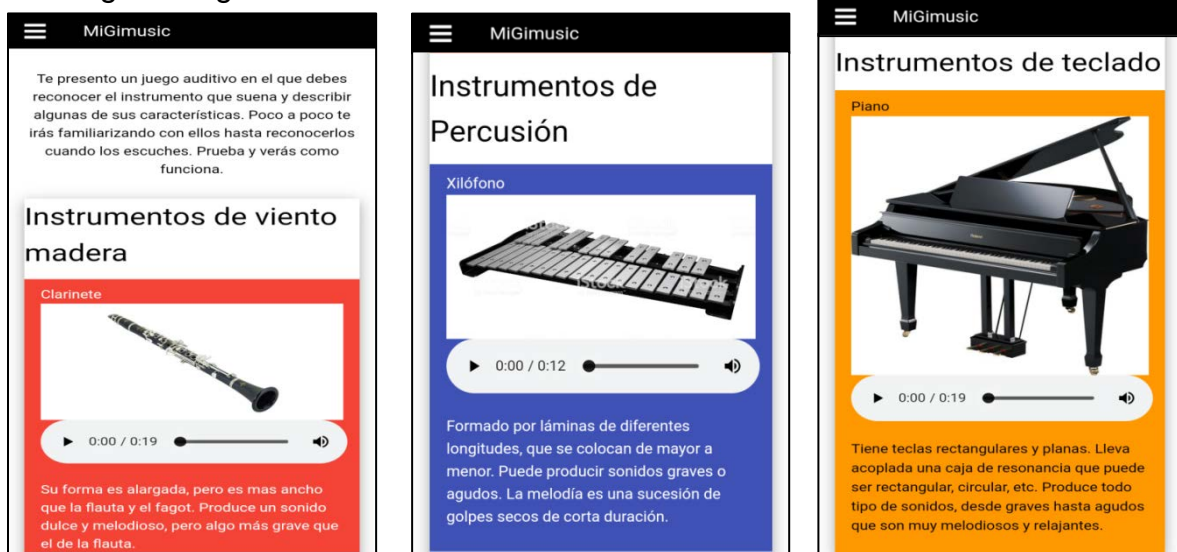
MiGimusic

Te presento un juego auditivo en el que debes reconocer el instrumento que suena y describir algunas de sus características. Poco a poco te irás familiarizando con ellos hasta reconocerlos cuando los escuches. Prueba y verás como funciona.

Instrumentos de viento madera

Clarinete

0:00 / 0:19

Su forma es alargada, pero es mas ancho que la flauta y el fagot. Produce un sonido dulce y melodioso, pero algo más grave que el de la flauta.

MiGimusic

Instrumentos de Percusión

Xilófono

0:00 / 0:12

Formado por láminas de diferentes longitudes, que se colocan de mayor a menor. Puede producir sonidos graves o agudos. La melodía es una sucesión de golpes secos de corta duración.

MiGimusic

Instrumentos de teclado

Piano

0:00 / 0:19

Tiene teclas rectangulares y planas. Lleva acoplada una caja de resonancia que puede ser rectangular, circular, etc. Produce todo tipo de sonidos, desde graves hasta agudos que son muy melodiosos y relajantes.